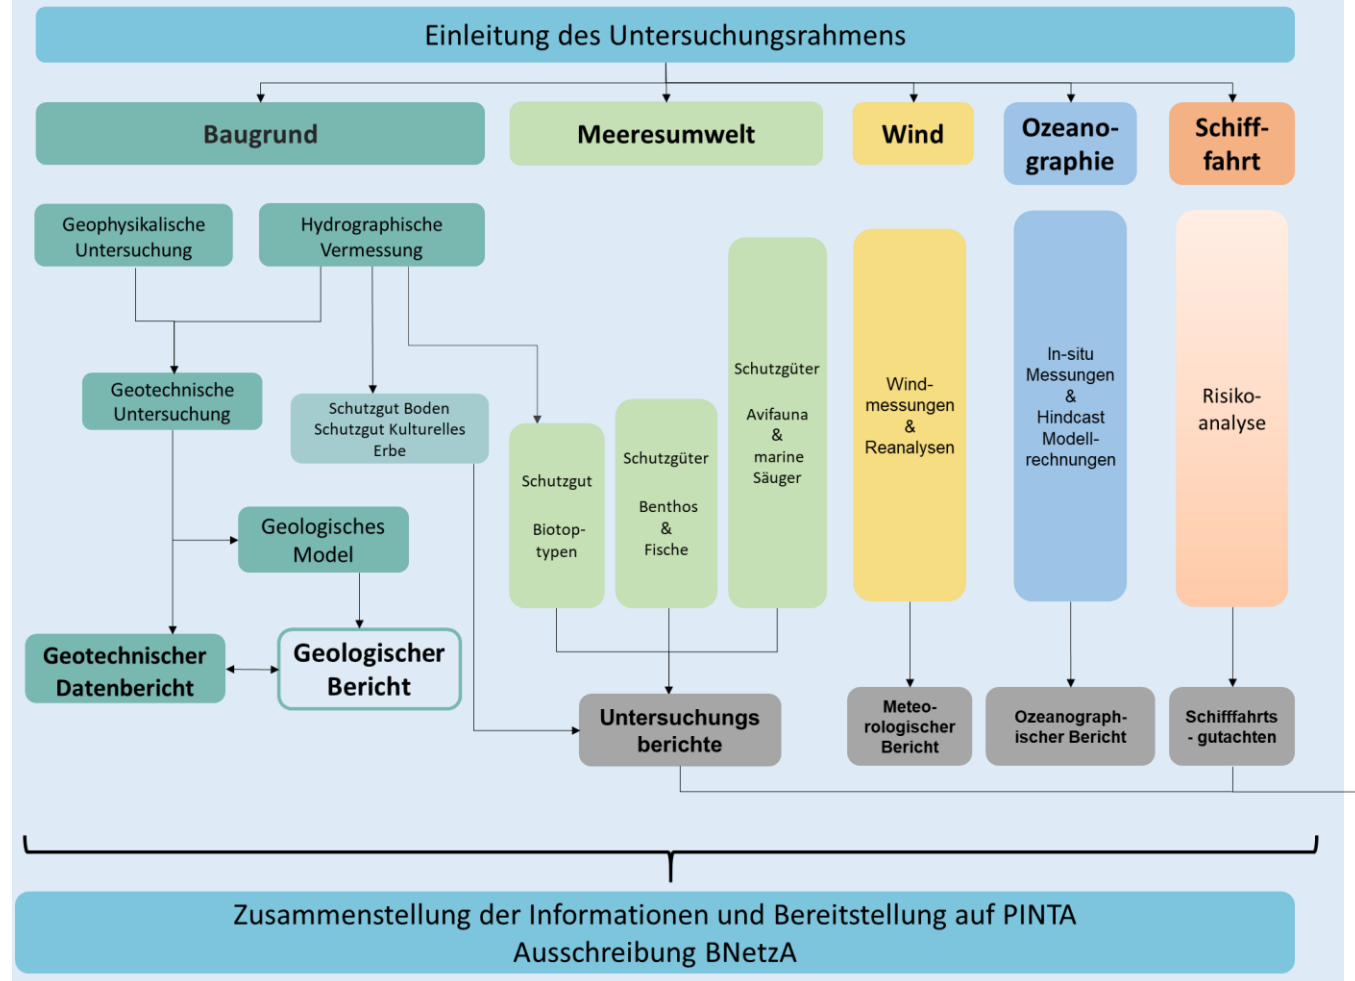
Einleitung des Untersuchungsrahmens

Baugrund

Meeresumwelt

Wind

Ozeanographie

Schifffahrt

Geophysikalische Untersuchung

Hydrographische Vermessung

Geotechnische Untersuchung

Schutzgut Boden
Schutzgut Kulturelles Erbe

Schutzgut

Biotoptypen

Schutzgüter

Benthos
&
Fische

Schutzgüter

Avifauna
&
marine Säuger

Windmessungen
&
Reanalysen

In-situ Messungen
&
Hindcast Modellrechnungen

Risikoanalyse

Geologisches Model

Geotechnischer Datenbericht

Geologischer Bericht

Untersuchungs berichte

Meteorologischer Bericht

Ozeanographischer Bericht

Schifffahrts - gutachten

Zusammenstellung der Informationen und Bereitstellung auf PINTA
Ausschreibung BNetzA